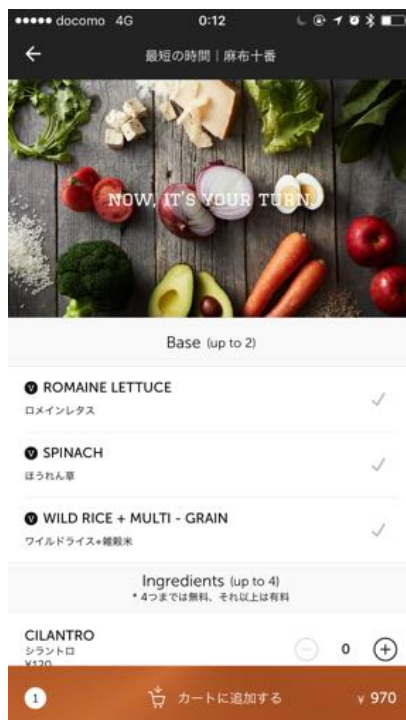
●●●●● docomo 4G 0:12

←
最短の時間 | 麻布十番

NOW, IT'S YOUR TURN.

Base (up to 2)

V ROMAINE LETTUCE
ロメインレタス

V SPINACH
ほうれん草

V WILD RICE + MULTI - GRAIN
ワイルドライス+雑穀米

Ingredients (up to 4)
* 4つまでは無料、それ以上は有料

CILANTRO
シラントロ
¥120

− 0 +

1
カートに追加する
¥ 970